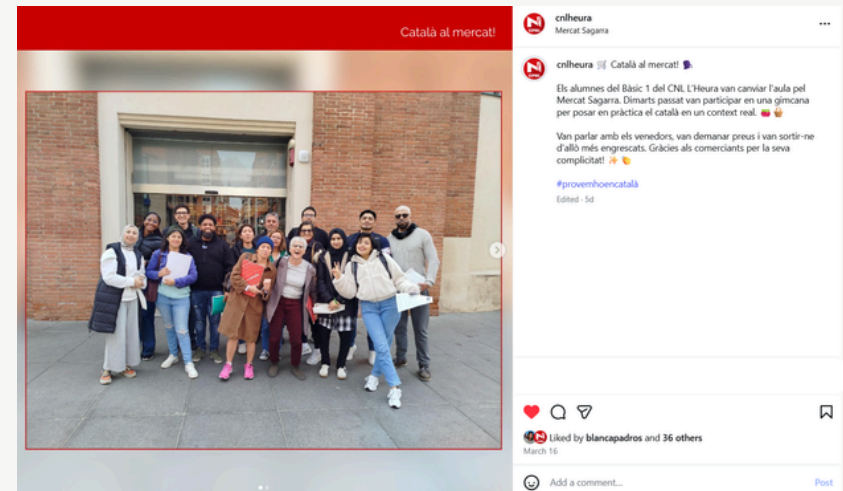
Català al mercat!

cnlheura
Mercat Sagarra

cnlheura 🛒 Català al mercat! 🍆

Els alumnes del Bàsic 1 del CNL L'Heura van canviar l'aula pel Mercat Sagarra. Dimarts passat van participar en una gimcana per posar en pràctica el català en un context real. 🍓🍍

Van parlar amb els venedors, van demanar preus i van sortir-ne d'allò més engrescats. Gràcies als comerciants per la seva complicitat! ✨👏

#provemhoencatalà

Edited · 5d

Liked by blancapadros and 36 others
March 16

Add a comment...
Post